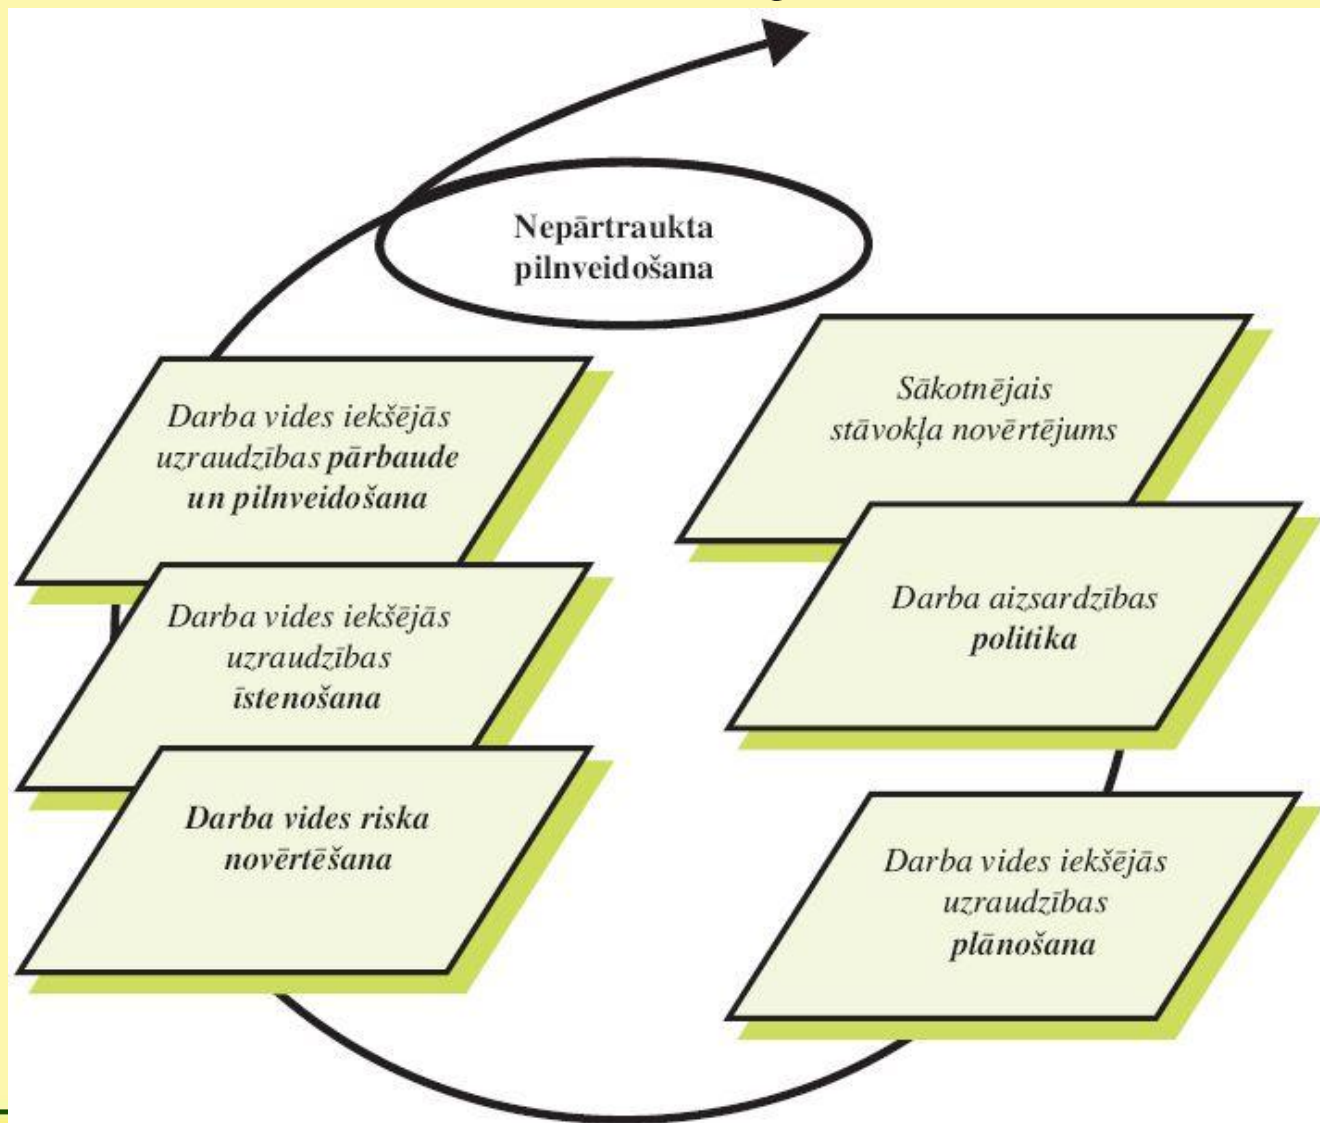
Nepārtraukta pilnveidošana

Darba vides iekšējās uzraudzības pārbaude un pilnveidošana

Darba vides iekšējās uzraudzības īstenošana

Darba vides riska novērtēšana

Sākotnējais stāvokļa novērtējums

Darba aizsardzības politika

Darba vides iekšējās uzraudzības plānošana